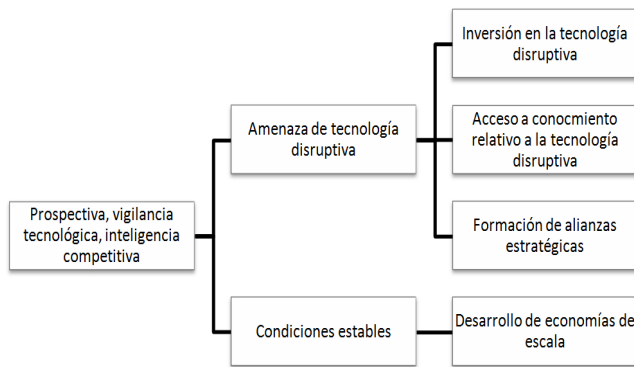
Prospectiva, vigilancia tecnológica, inteligencia competitiva

Amenaza de tecnología disruptiva

Condiciones estables

Inversión en la tecnología disruptiva

Acceso a conocmiento relativo a la tecnología disruptiva

Formación de alianzas estratégicas

Desarrollo de economías de escala